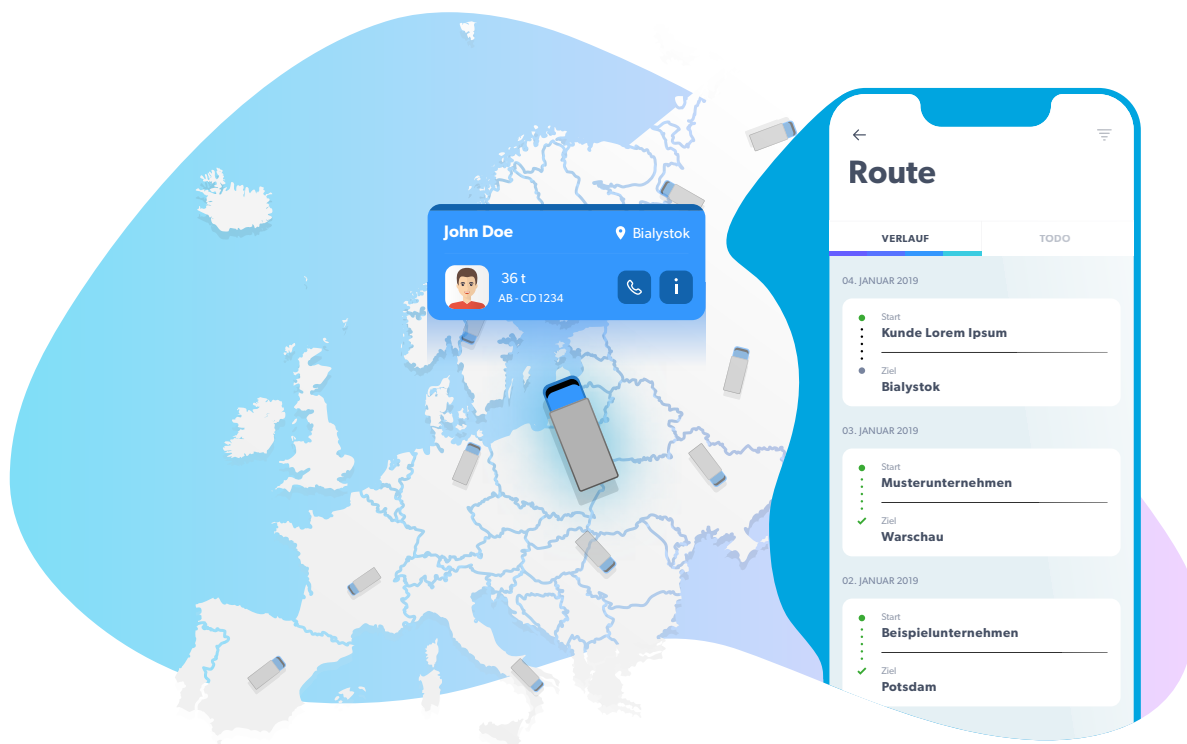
John Doe
Bialystok
36 t
AB - CD 1234

Route
VERLAUF
TODO

04. JANUAR 2019
Start
Kunde Lorem Ipsum
Ziel
Bialystok

03. JANUAR 2019
Start
Musterunternehmen
Ziel
Warschau

02. JANUAR 2019
Start
Beispielunternehmen
Ziel
Potsdam